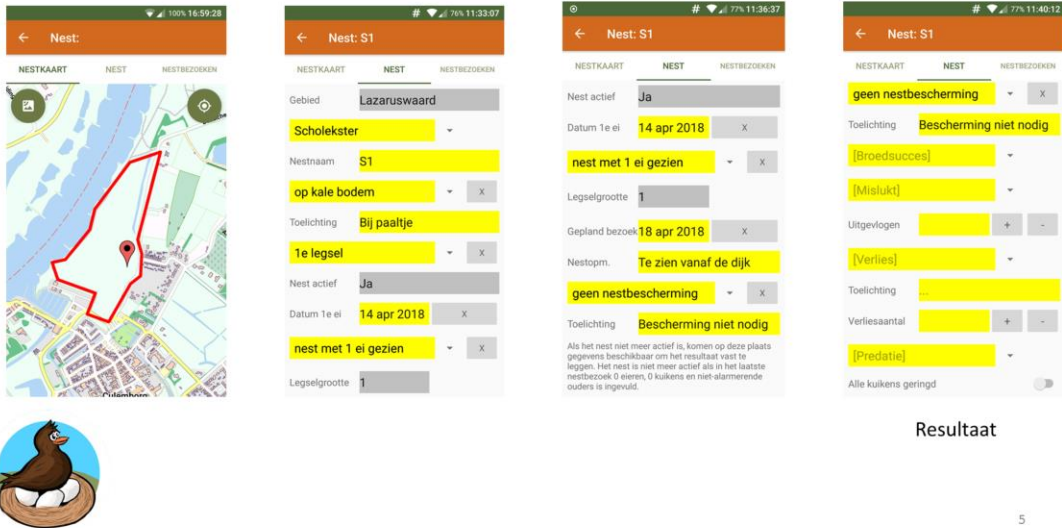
100% 16:59:28

← Nest:

NESTKAART NEST NESTBEZOEKEN

Culemborg

76% 11:33:07

← Nest: S1

NESTKAART NEST NESTBEZOEKEN

Gebied Lazaruswaard

Scholekster

Nestnaam S1

op kale bodem X

Toelichting Bij paaltje

1e legsel X

Nest actief Ja

Datum 1e ei 14 apr 2018 X

nest met 1 ei gezien X

Legselgrootte 1

77% 11:36:37

← Nest: S1

NESTKAART NEST NESTBEZOEKEN

Nest actief Ja

Datum 1e ei 14 apr 2018 X

nest met 1 ei gezien X

Legselgrootte 1

Gepland bezoek 18 apr 2018 X

Nestopm. Te zien vanaf de dijk

geen nestbescherming X

Toelichting Bescherming niet nodig

Als het nest niet meer actief is, komen op deze plaats gegevens beschikbaar om het resultaat vast te leggen. Het nest is niet meer actief als in het laatste nestbezoek 0 eieren, 0 kuikens en niet-alarmerende ouders is ingevuld.

77% 11:40:12

← Nest: S1

NESTKAART NEST NESTBEZOEKEN

geen nestbescherming X

Toelichting Bescherming niet nodig

[Broedsucces]

[Mislukt]

Uitgevlogen + -

[Verlies]

Toelichting ...

Verliesaantal + -

[Predatie]

Alle kuikens geringd

Resultaat

5